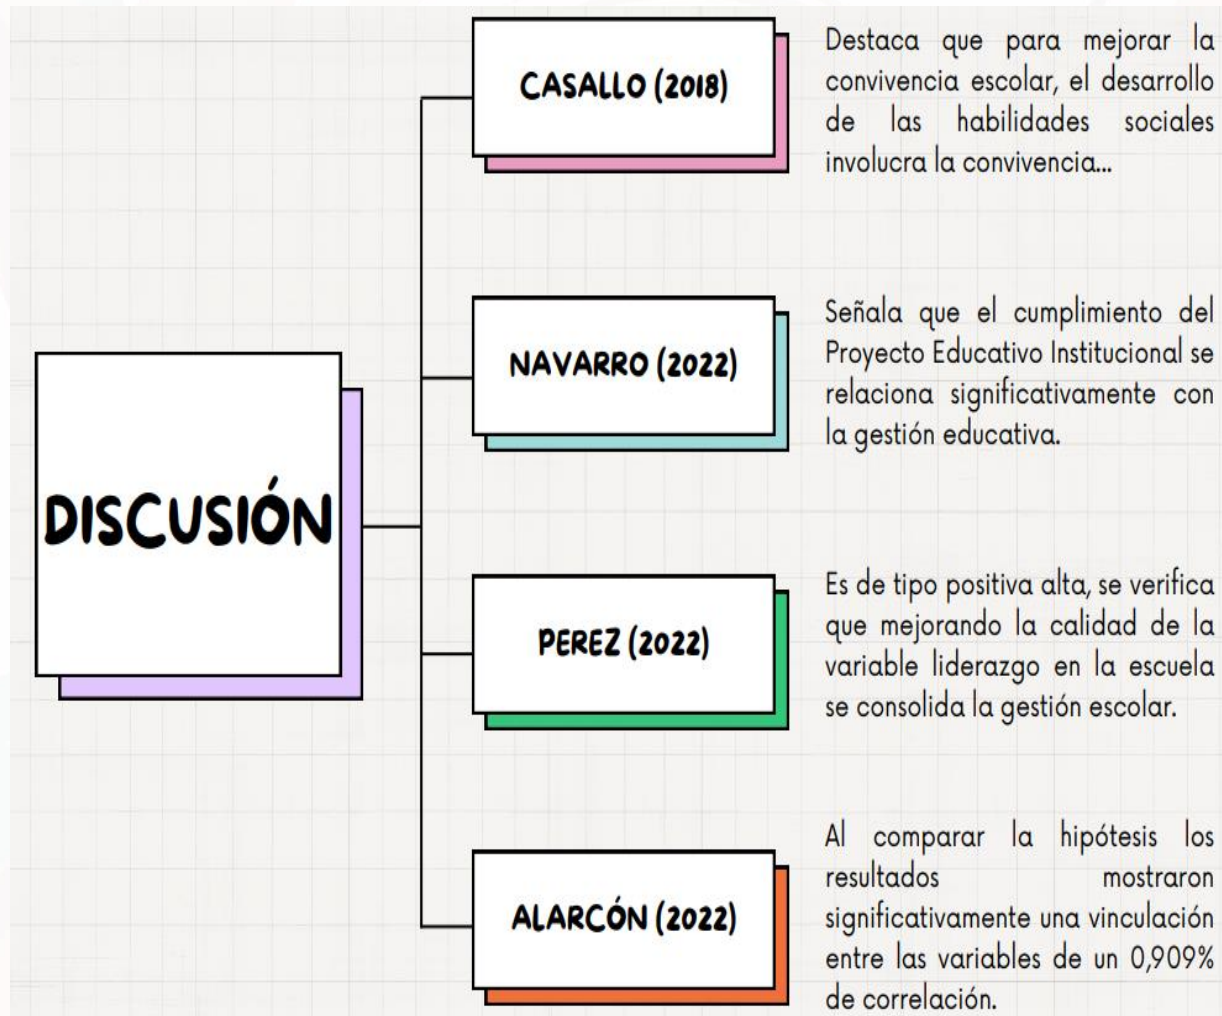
DISCUSIÓN

CASALLO (2018)

Destaca que para mejorar la convivencia escolar, el desarrollo de las habilidades sociales involucra la convivencia...

NAVARRO (2022)

Señala que el cumplimiento del Proyecto Educativo Institucional se relaciona significativamente con la gestión educativa.

PEREZ (2022)

Es de tipo positiva alta, se verifica que mejorando la calidad de la variable liderazgo en la escuela se consolida la gestión escolar.

ALARCÓN (2022)

Al comparar la hipótesis los resultados mostraron significativamente una vinculación entre las variables de un 0,909% de correlación.